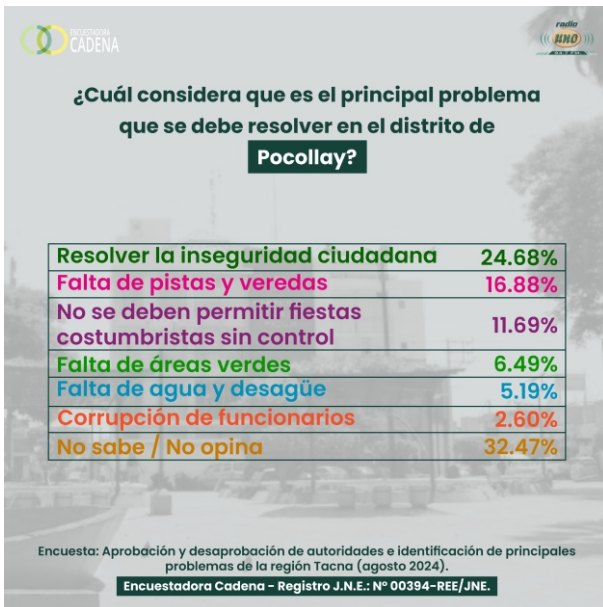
ENCUESTADORA CADENA

radio UNO

¿Cuál considera que es el principal problema que se debe resolver en el distrito de Pocollay?

| | |
|---|---|
| Resolver la inseguridad ciudadana | 24.68% |
| Falta de pistas y veredas | 16.88% |
| No se deben permitir fiestas costumbristas sin control | 11.69% |
| Falta de áreas verdes | 6.49% |
| Falta de agua y desagüe | 5.19% |
| Corrupción de funcionarios | 2.60% |
| No sabe / No opina | 32.47% |

Encuesta: Aprobación y desaprobación de autoridades e identificación de principales problemas de la región Tacna (agosto 2024).

Encuestadora Cadena - Registro J.N.E.: N° 00394-REE/JNE.